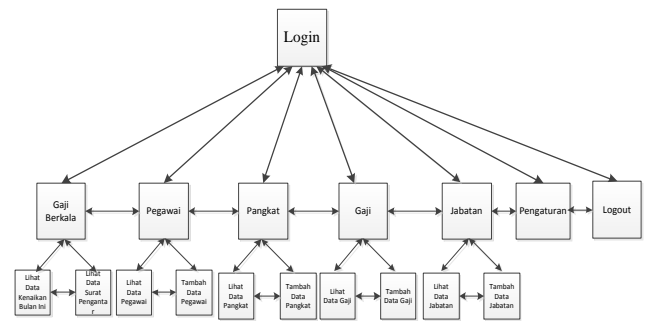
Login

Gaji Berkala

Pegawai

Pangkat

Gaji

Jabatan

Pengaturan

Logout

Lihat Data Kenaikan Bulan Ini

Lihat Data Surat Pengantar

Lihat Data Pegawai

Tambah Data Pegawai

Lihat Data Pangkat

Tambah Data Pangkat

Lihat Data Gaji

Tambah Data Gaji

Lihat Data Jabatan

Tambah Data Jabatan